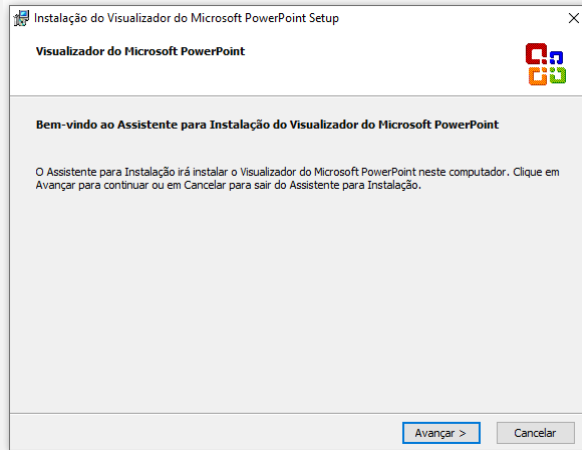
Instalação do Visualizador do Microsoft PowerPoint Setup

×

Visualizador do Microsoft PowerPoint

Bem-vindo ao Assistente para Instalação do Visualizador do Microsoft PowerPoint

O Assistente para Instalação irá instalar o Visualizador do Microsoft PowerPoint neste computador. Clique em Avançar para continuar ou em Cancelar para sair do Assistente para Instalação.

Avançar >

Cancelar